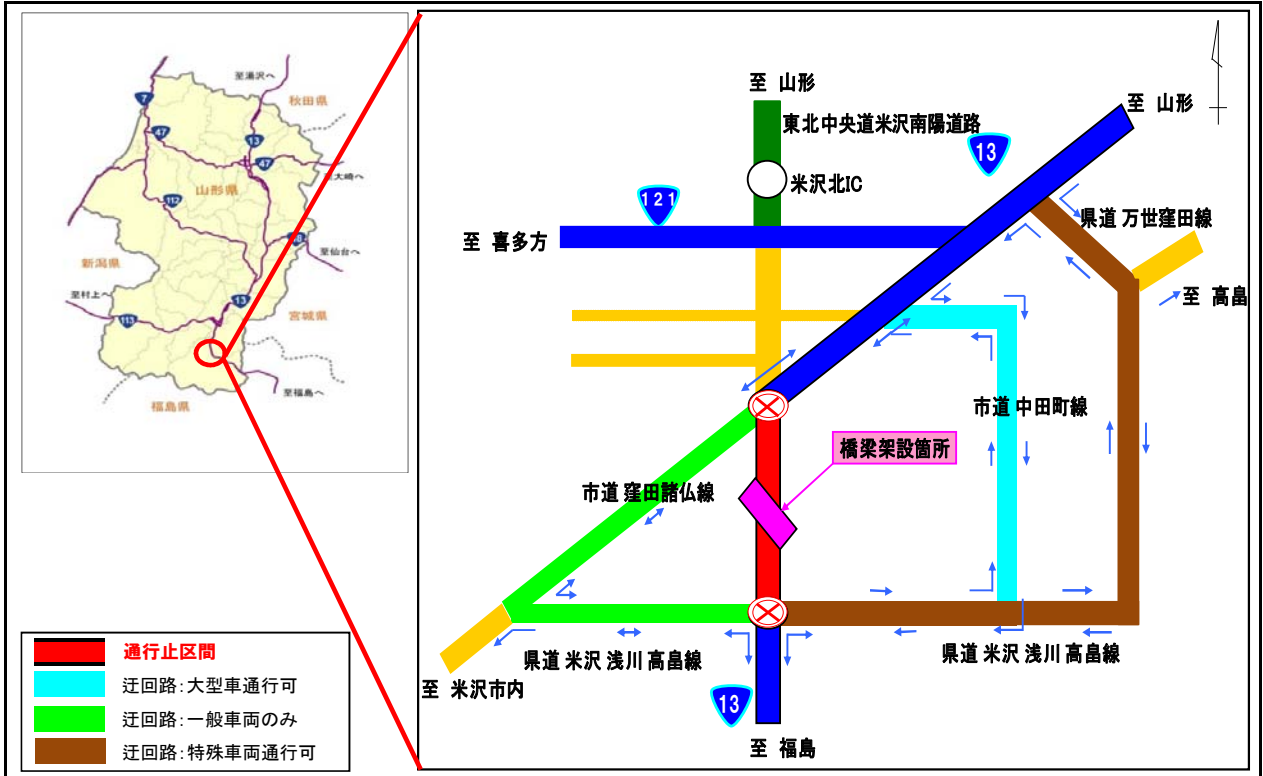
至湯沢へ
7
47
秋田県
13
47
山形県
至大崎へ
112
48
至仙台へ
新潟県
至村上へ
13
113
宮城県
至福島へ
福島県

至 山形
東北中央道米沢南陽道路
至 山形
13
米沢北IC
121
県道 万世窪田線
至 喜多方
至 高畠
市道 中田町線
橋梁架設箇所
市道 窪田諸仏線
県道 米沢 浅川 高畠線
県道 米沢 浅川 高畠線
至 米沢市内
13
至 福島

通行止区間
迂回路:大型車通行可
迂回路:一般車両のみ
迂回路:特殊車両通行可